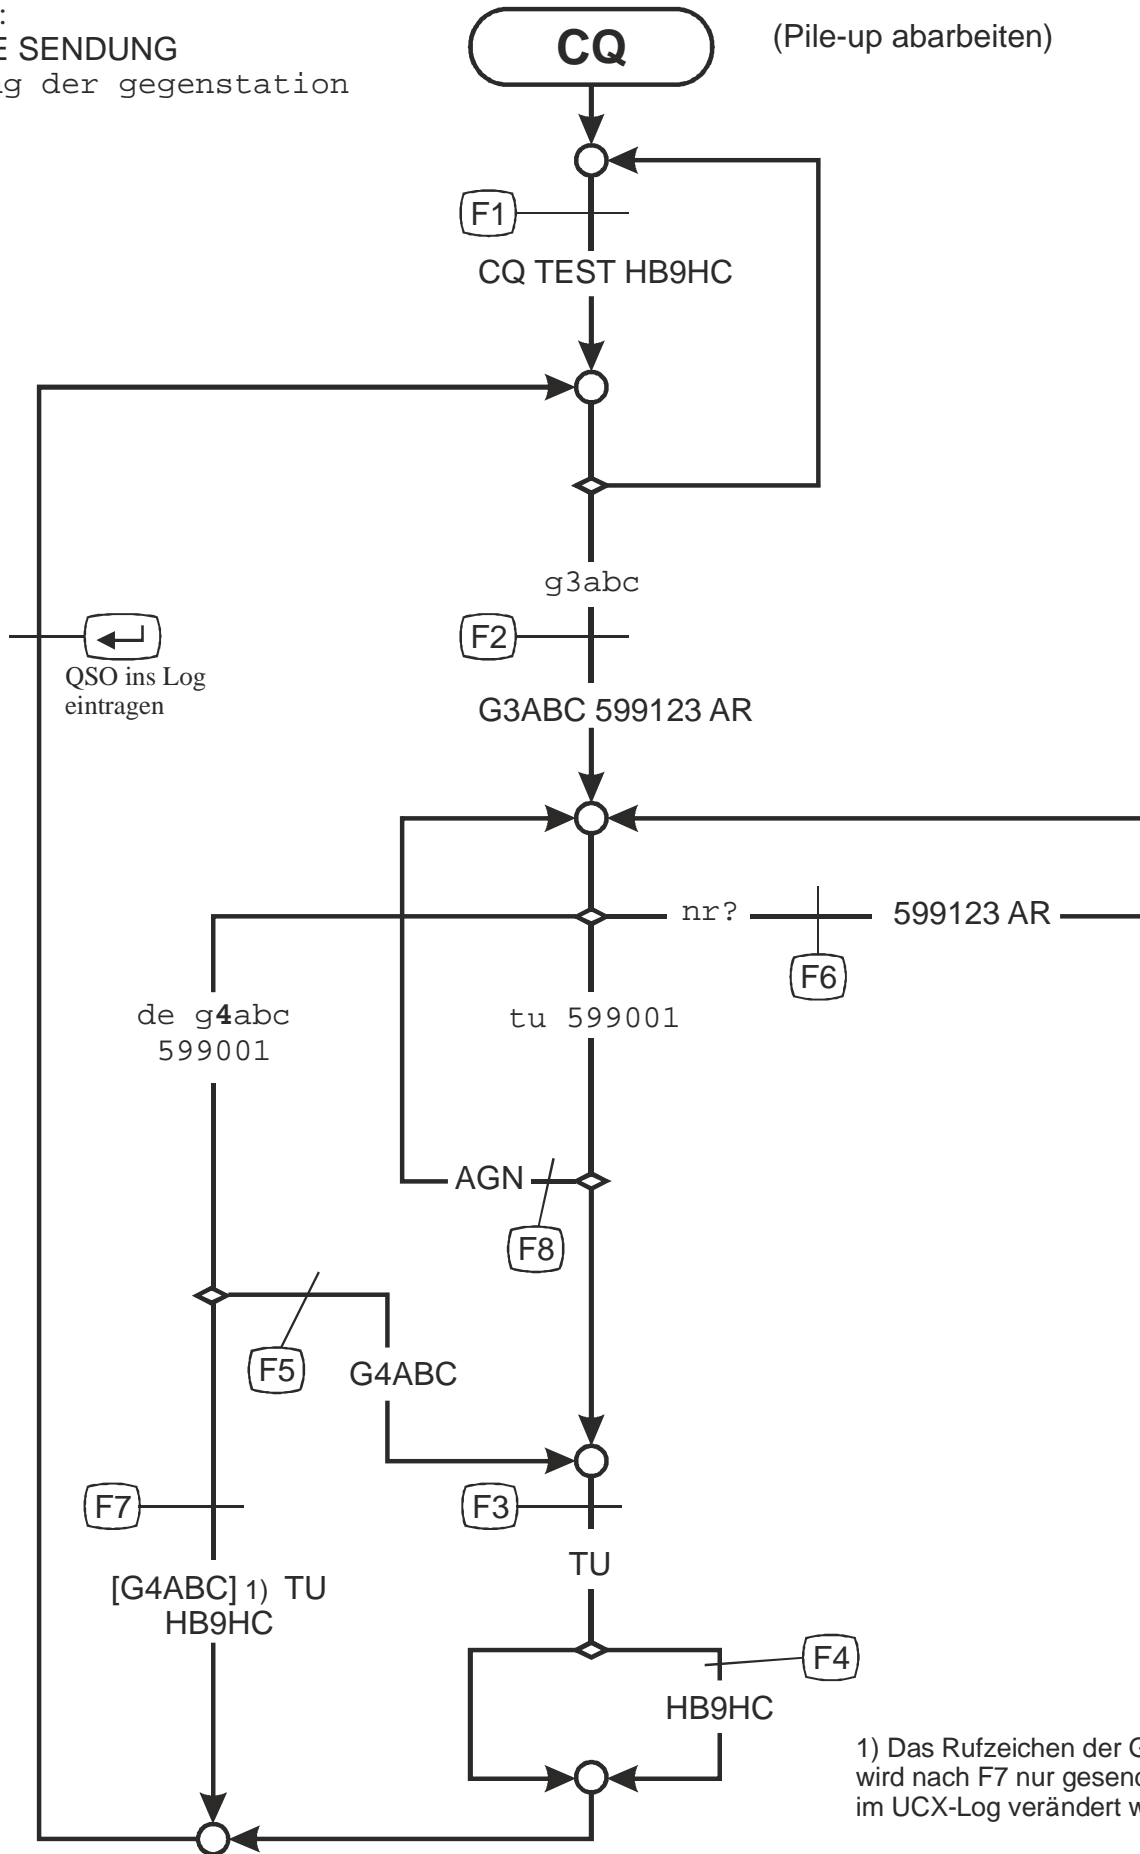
:
E SENDUNG
g der gegenstation

CQ

(Pile-up abarbeiten)

F1

CQ TEST HB9HC

g3abc

F2

QSO ins Log eintragen

G3ABC 599123 AR

nr?

599123 AR

F6

de g**4**abc
599001

tu 599001

AGN

F8

F5

G4ABC

F7

F3

[G4ABC] 1) TU
HB9HC

TU

F4

HB9HC

1) Das Rufzeichen der G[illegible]
wird nach F7 nur gesend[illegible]
im UCX-Log verändert w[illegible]